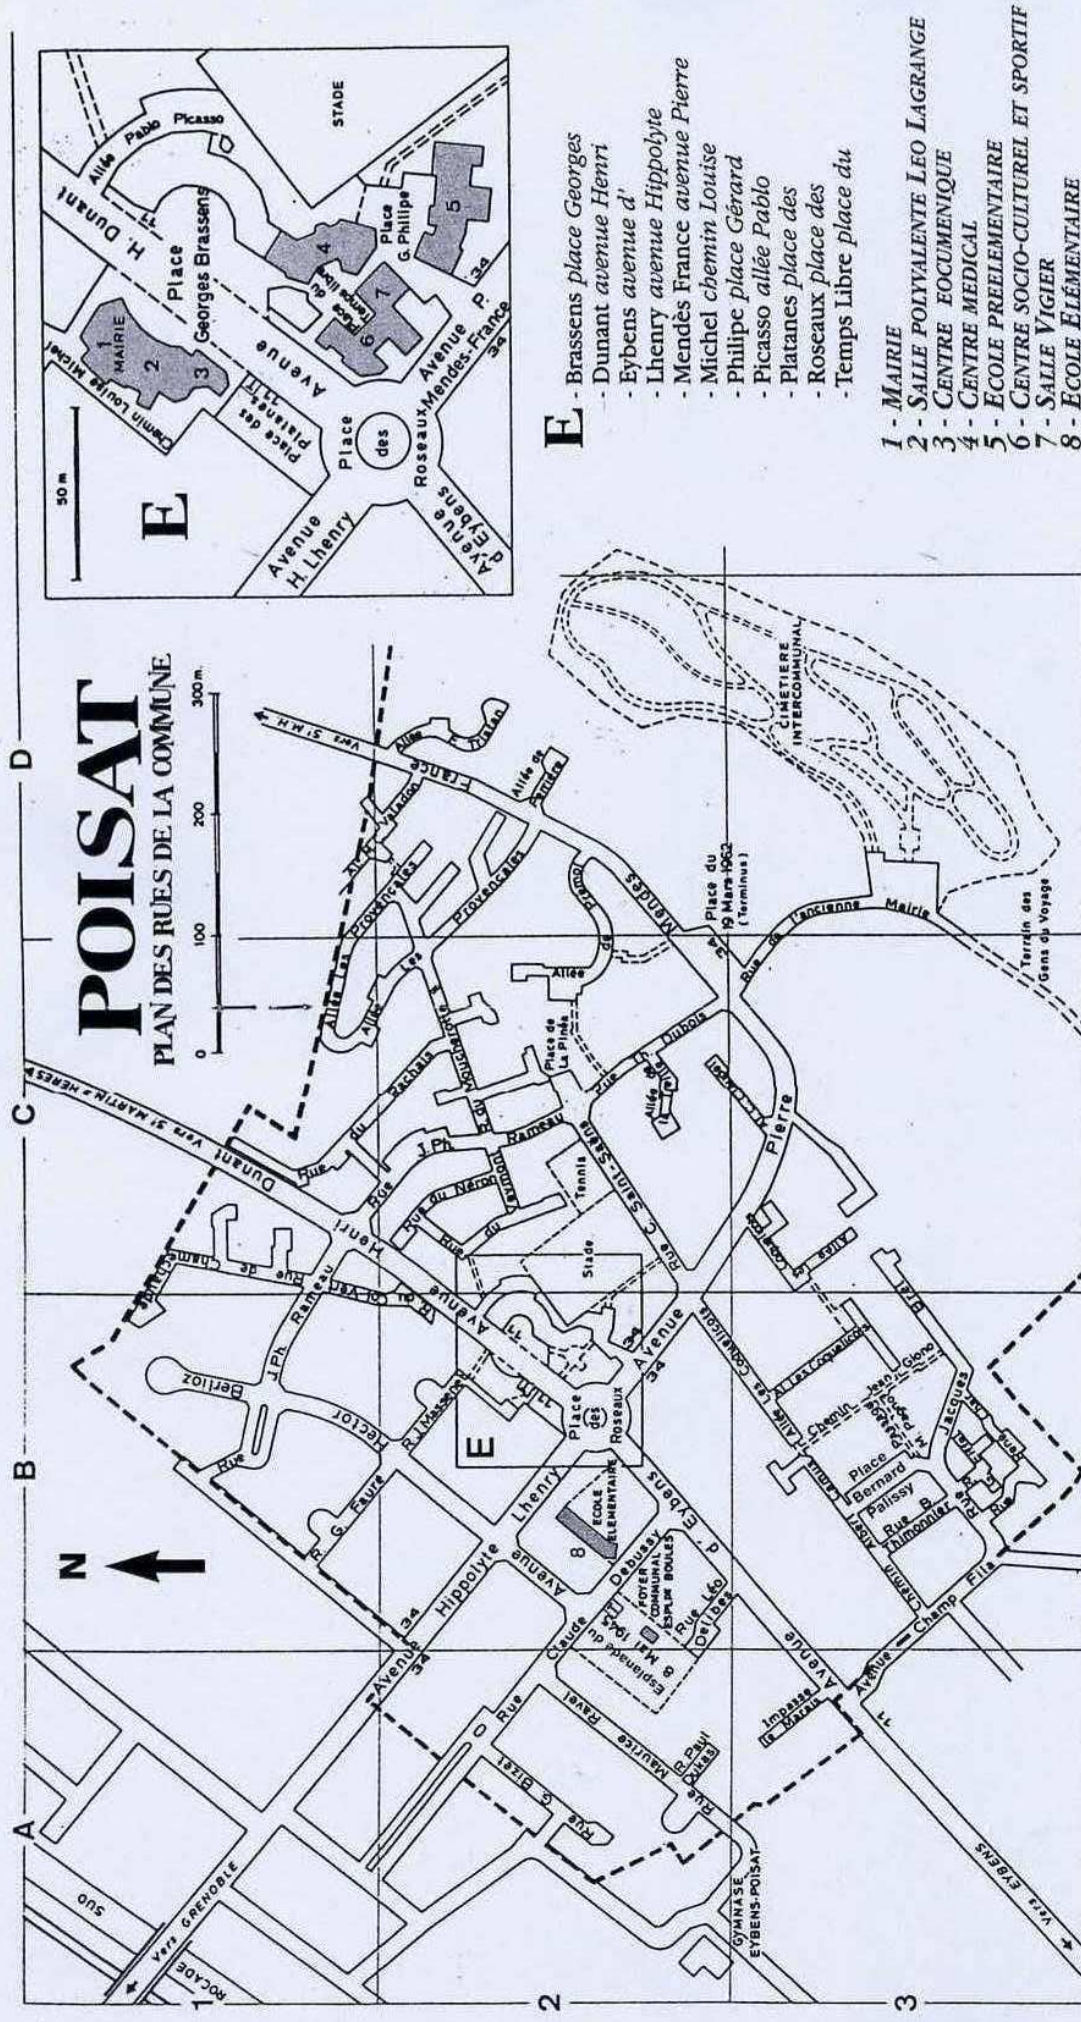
POISAT
PLAN DES RUES DE LA COMMUNE

0 100 200 300m

N

A B C D
1 2 3

E

E - Brassens *place Georges*
- Dunant *avenue Henri*
- Eybens *avenue d'*
- Lhenry *avenue Hippolyte*
- Mendès France *avenue Pierre*
- Michel *chemin Louise*
- Philipe *place Gérard*
- Picasso *allée Pablo*
- Platanes *place des*
- Roseaux *place des*
- Temps Libre *place du*

1 - MAIRIE
2 - SALLE POLYVALENTE LEO LAGRANGE
3 - CENTRE ŒCUMENIQUE
4 - CENTRE MEDICAL
5 - ECOLE PREELEMENTAIRE
6 - CENTRE SOCIO-CULTUREL ET SPORTIF
7 - SALLE VIGIER
8 - ECOLE ÉLÉMENTAIRE

50 m
Allée Pablo Picasso
STADE
H. Dunant
Place Georges Brassens
Avenue
MAIRIE
1 2 3 4 5 6 7
Chemin Louise Michel
Place des Platanes
Place du Temps libre
Place G.Philipe
Avenue H.Lhenry
Place des Roseaux
Avenue P. Mendes-France
Avenue d'Eybens
34

Vers GRENOBLE
ROCADE SUD
Vers ST MARTIN-D'HERES
Vers S.I.M.H.
Avenue Henri Dunant
Rue J.Ph. Rameau
Rue Hector Berlioz
R. G. Faure
R. J. Massenet
Rue de Chamrousse
Rue du Vercors
Rue du Pacha
Rue du Néron
Rue du Moucherotte
Rue J.Ph. Rameau
Avenue Hippolyte Lhenry
Allée les Provençales
Les Provençales
Allée Valadon
Allée Tristan
Allée de Sandre
Mendes France
Place de La Pinéa
Allée
Rue Dubois
Allée des ...
Rue C. Saint-Saëns
Tennis
Stade
Pierre
Rue de l'ancienne Mairie
Place du 19 Mars 1962 (Terminus)
CIMETIERE INTERCOMMUNAL
Terrain des Gens du Voyage
Place des Roseaux
ÉCOLE ÉLÉMENTAIRE
Avenue d'Eybens
Rue Claude Debussy
FOYER COMMUNAL ESPLAN BOULES
Esplanade du 8 Mai 1945
Rue Léo Delibes
Rue Maurice Ravel
R. Paul Dukas
Rue G. Bizet
Rue
GYMNASE EYBENS-POISAT
Vers EYBENS
Impasse le Marais
Avenue Champ Fila
Chemin
Allée Les Coquelicots
Al. Les Coquelicots
Chemin Jean Giono
Place Bernard Palissy
Rue B. Thimonnier
Rue
Jacques
Allée
Brel
Chemin
34